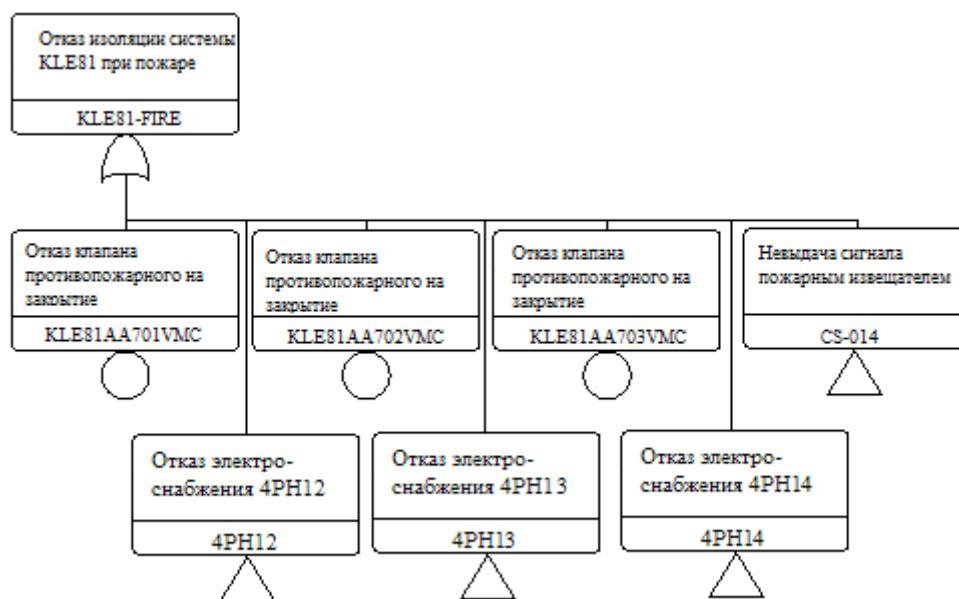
Отказ изоляции системы KLE81 при пожаре

KLE81-FIRE

Отказ клапана противопожарного на закрытие

KLE81AA701VMC

Отказ клапана противопожарного на закрытие

KLE81AA702VMC

Отказ клапана противопожарного на закрытие

KLE81AA703VMC

Невыдача сигнала пожарным извещателем

CS-014

Отказ электро-снабжения 4PH12

4PH12

Отказ электро-снабжения 4PH13

4PH13

Отказ электро-снабжения 4PH14

4PH14